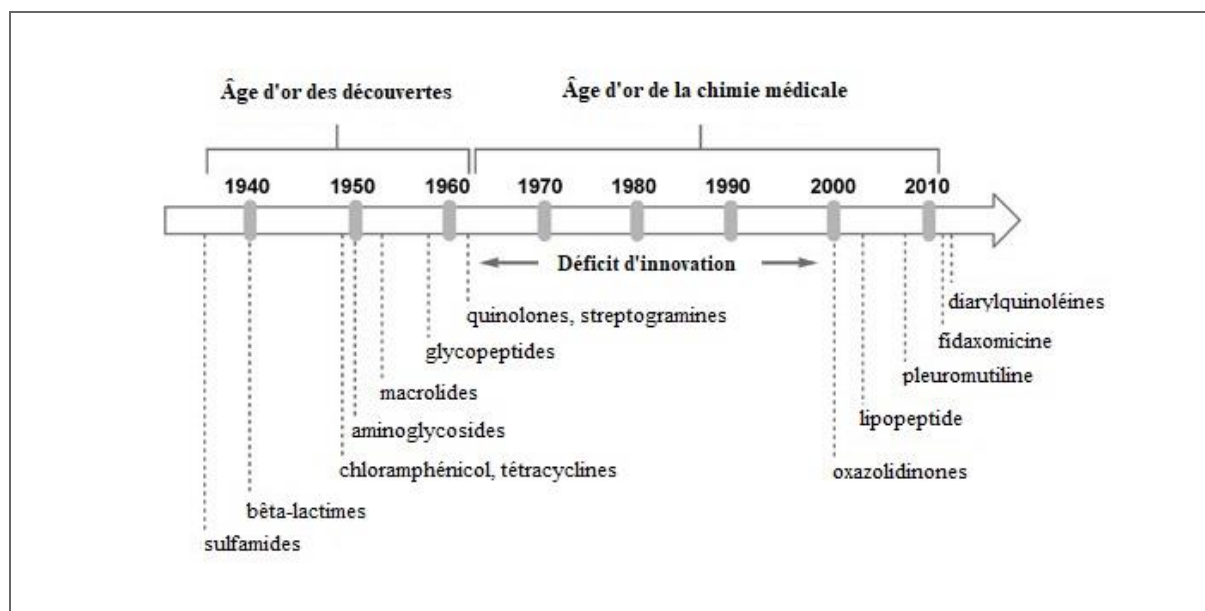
Âge d'or des découvertes

Âge d'or de la chimie médicale

1940 1950 1960 1970 1980 1990 2000 2010

Déficit d'innovation

diarylquinoléines

quinolones, streptogramines

fidaxomicine

glycopeptides

pleuromutiline

macrolides

lipopeptide

aminoglycosides

chloramphénicol, tétracyclines

oxazolidinones

bêta-lactimes

sulfamides